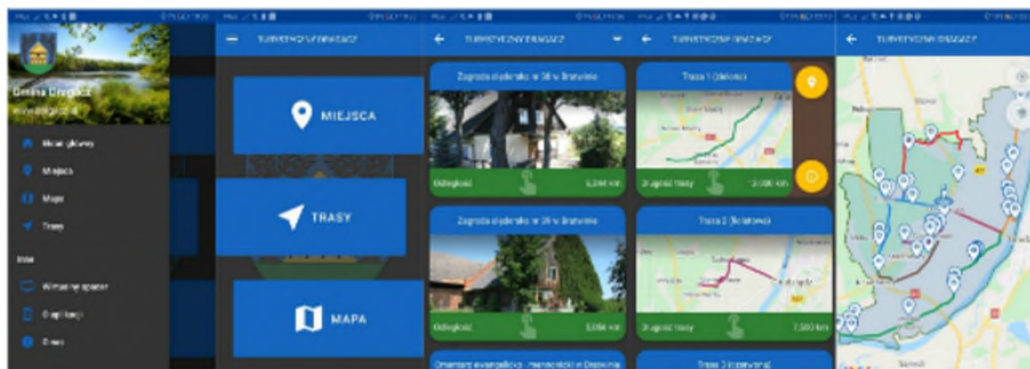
Gmina Dragacz

Menu główne

Miejsca

Mapa

Trasy

Inne

Wirtualny spacer

O aplikacji

O nas

TURYSTYCZNY DRAGACZ

MIEJSCA

TRASY

MAPA

TURYSTYCZNY DRAGACZ

Zagroda olęderska w 38 w Bratwinie

Odległość

5,244 km

Zagroda olęderska w 39 w Bratwinie

Odległość

5,056 km

Cmentarz ewangelicko - menonicki w Dolnej Grupie

TURYSTYCZNY DRAGACZ

Trasa 1 (zielona)

Długość trasy

13,000 km

Trasa 2 (fioletowa)

Długość trasy

7,500 km

Trasa 3 (czerwona)

TURYSTYCZNY DRAGACZ